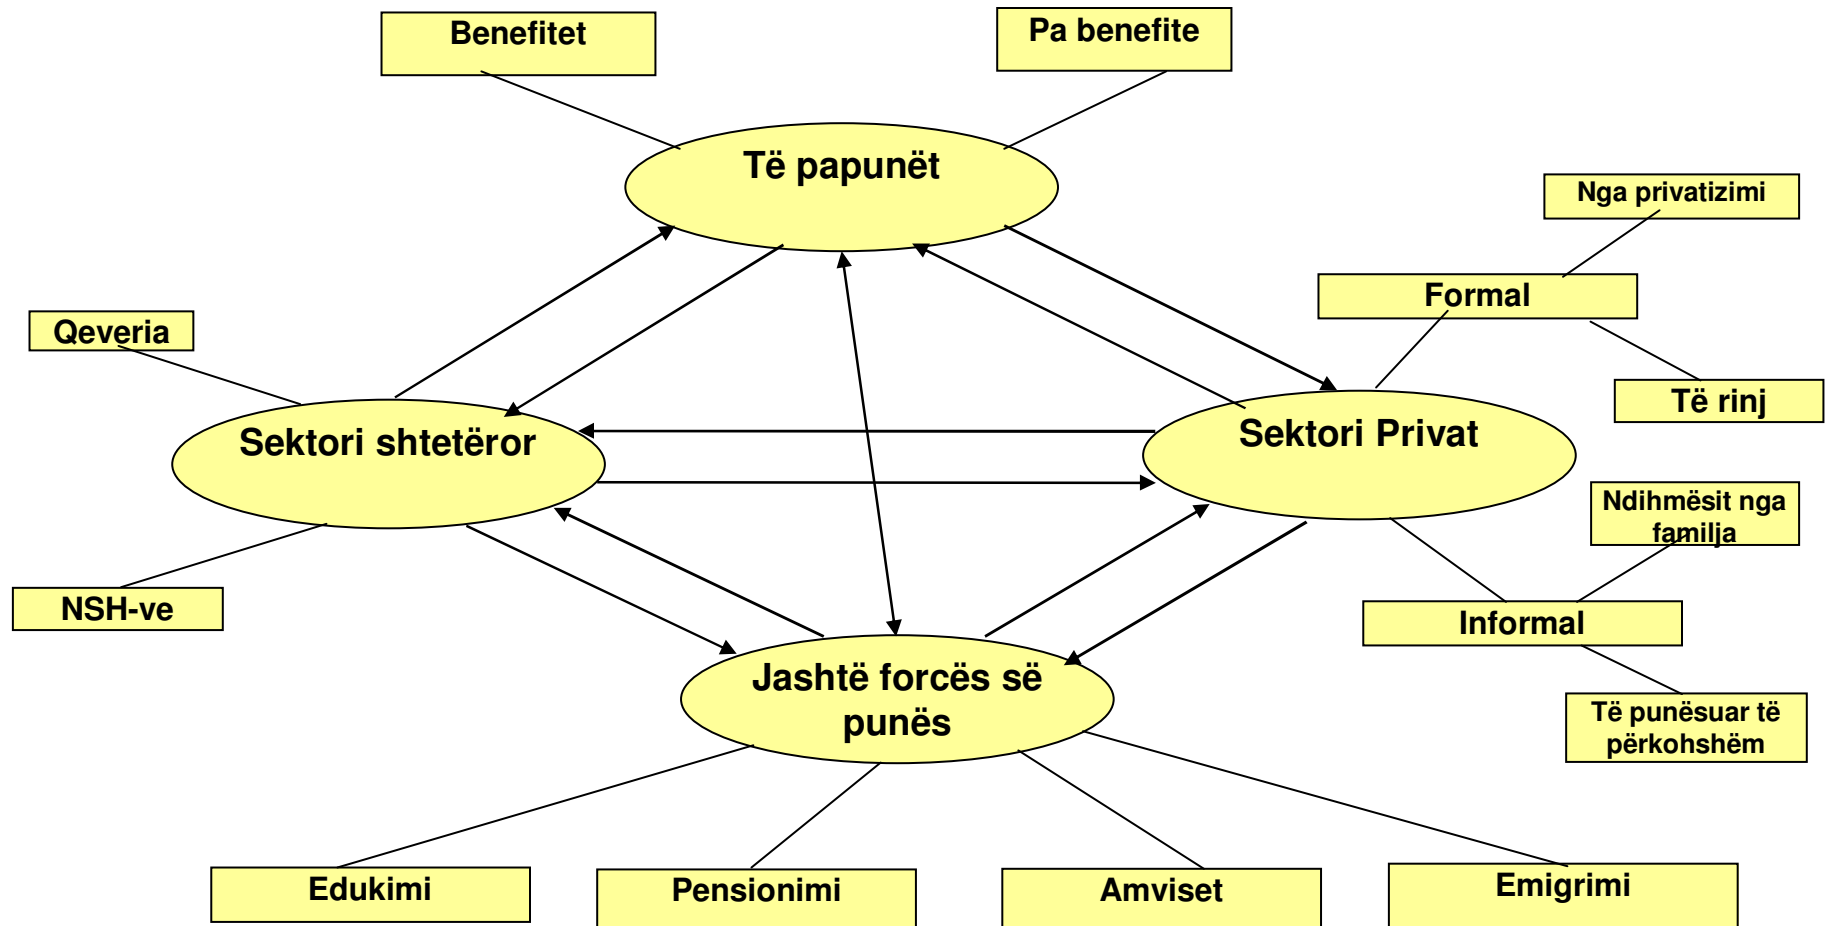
Benefitet

Pa benefite

Të papunët

Nga privatizimi

Formal

Të rinj

Qeveria

Sektori shtetëror

Sektori Privat

Ndihmësit nga familja

NSH-ve

Informal

Jashtë forcës së punës

Të punësuar të përkohshëm

Edukimi

Pensionimi

Amviset

Emigrimi